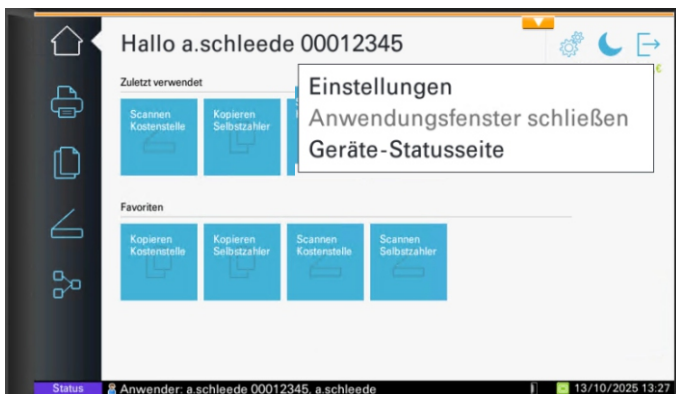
Hallo a.schleede 00012345

Zuletzt verwendet

Scannen Kostenstelle

Kopieren Selbstzahler

Einstellungen
Anwendungsfenster schließen
Geräte-Statusseite

Favoriten

Kopieren Kostenstelle

Kopieren Selbstzahler

Scannen Kostenstelle

Scannen Selbstzahler

Status

Anwender: a.schleede 00012345, a.schleede

13/10/2025 13:27